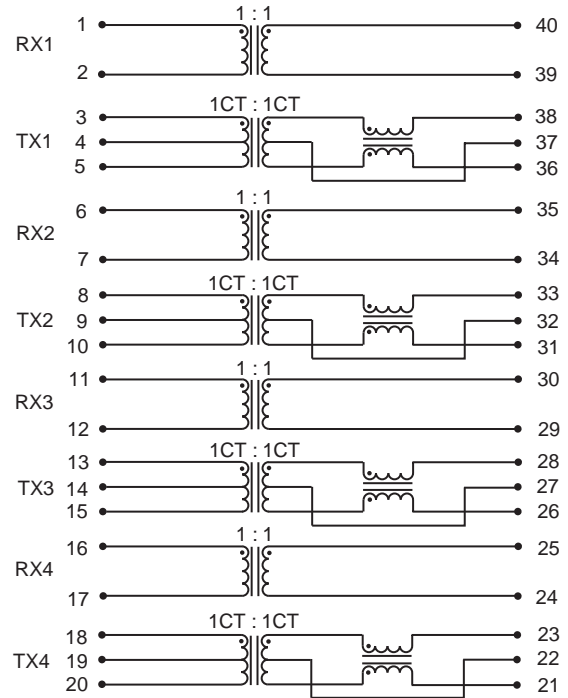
1 : 1
1
RX1
2
40
39

1CT : 1CT
3
TX1 4
5
38
37
36

1 : 1
6
RX2
7
35
34

1CT : 1CT
8
TX2 9
10
33
32
31

1 : 1
11
RX3
12
30
29

1CT : 1CT
13
TX3 14
15
28
27
26

1 : 1
16
RX4
17
25
24

1CT : 1CT
18
TX4 19
20
23
22
21